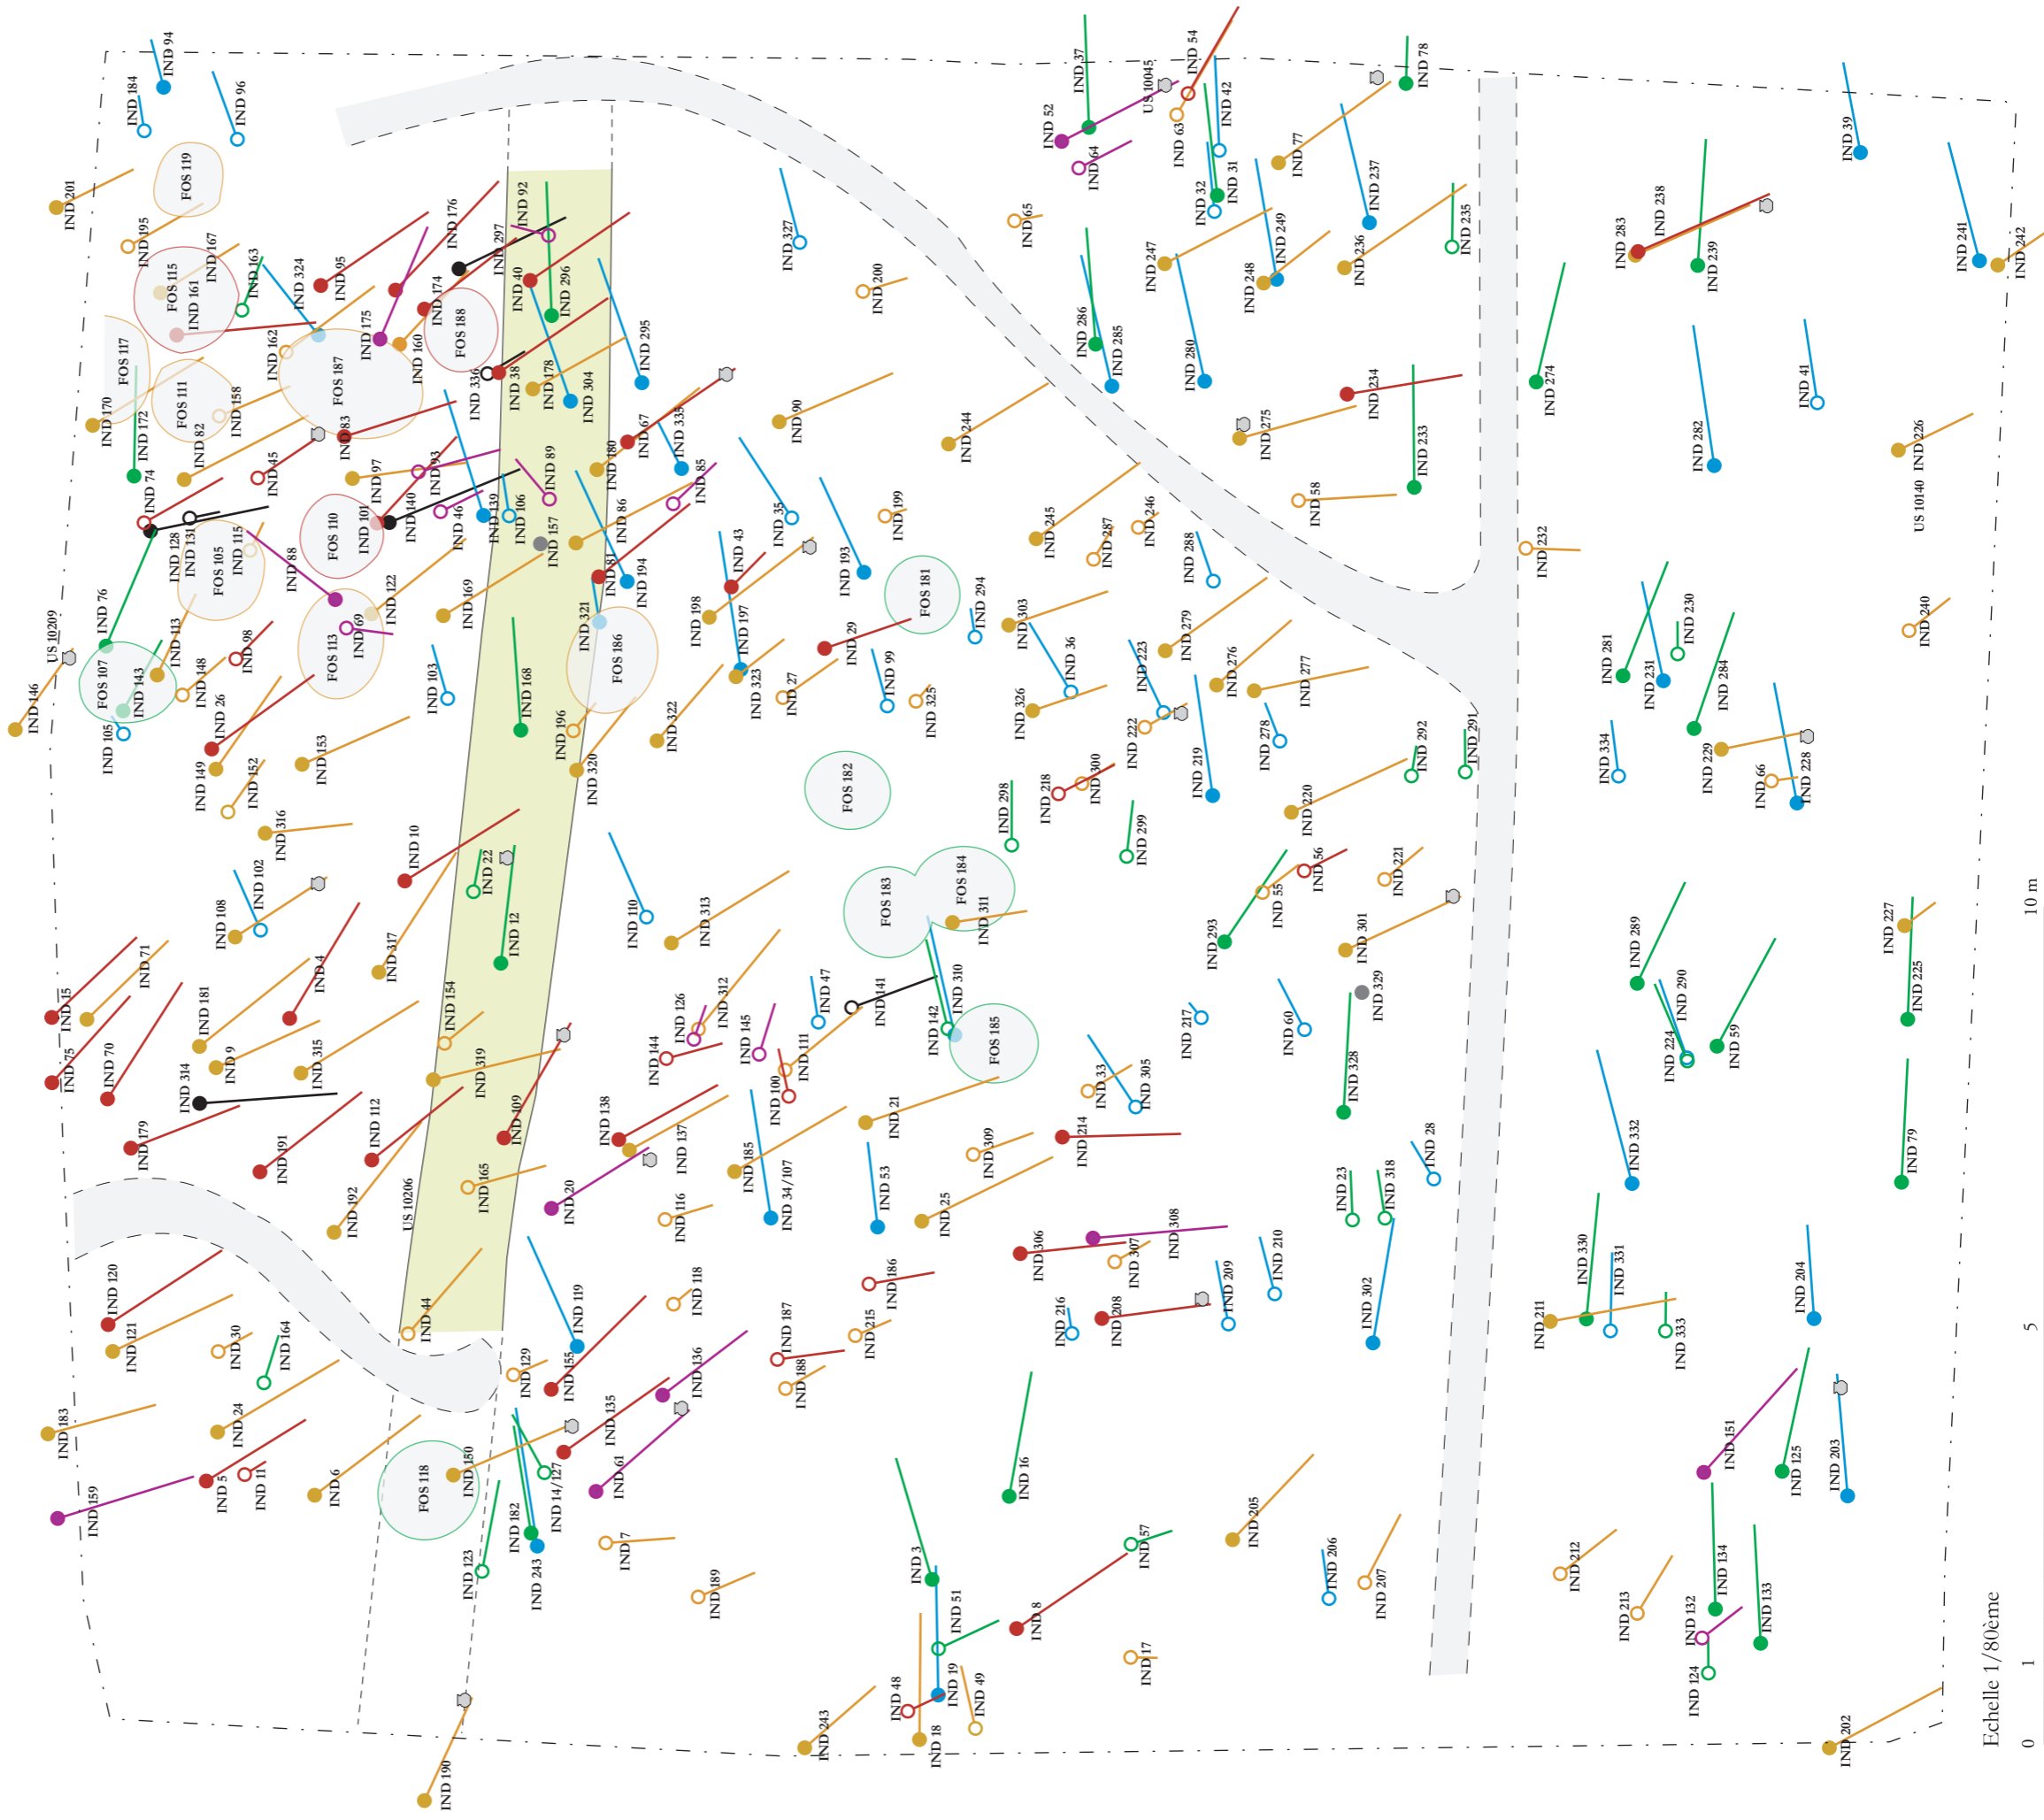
IND 94
IND 184
IND 96
IND 201
FOS 119
IND 195
FOS 115
IND 161
IND 167
IND 163
IND 324
IND 95
IND 176
IND 92
IND 297
IND 40
IND 296
FOS 117
FOS 111
IND 170
IND 172
IND 158
IND 82
IND 162
FOS 187
IND 175
IND 174
FOS 188
IND 160
IND 336
IND 38
IND 178
IND 304
IND 295
IND 83
IND 145
IND 97
IND 93
IND 89
IND 74
IND 128
IND 131
FOS 105
IND 115
FOS 110
IND 101
IND 140
IND 46
IND 139
IND 106
IND 157
IND 180
IND 67
IND 335
IND 86
IND 85
IND 88
IND 122
IND 169
IND 81
IND 194
IND 321
FOS 186
US 10209
IND 76
FOS 107
IND 143
IND 113
IND 148
IND 98
FOS 113
IND 69
IND 105
IND 26
IND 149
IND 152
IND 153
IND 103
IND 168
IND 196
IND 320
IND 316
IND 10
IND 108
IND 102
IND 22
IND 12
IND 317
IND 15
IND 71
IND 75
IND 70
IND 181
IND 4
IND 9
IND 315
IND 154
IND 319
IND 314
IND 179
IND 191
IND 112
IND 109
IND 192
US 10206
IND 165
IND 20
IND 120
IND 121
IND 30
IND 164
IND 44
IND 119
IND 129
IND 155
IND 183
IND 24
IND 5
IND 11
IND 6
FOS 118
IND 150
IND 14/127
IND 135
IND 61
IND 136
IND 159
IND 182
IND 243
IND 123
IND 7
IND 190
IND 327
IND 200
IND 90
IND 35
IND 193
IND 199
IND 43
IND 197
IND 198
IND 323
IND 27
IND 29
IND 99
IND 325
IND 322
FOS 181
IND 294
FOS 182
IND 110
IND 313
IND 126
IND 312
IND 47
IND 141
IND 144
IND 145
IND 111
IND 100
IND 138
IND 137
IND 185
IND 34/107
IND 116
IND 21
IND 53
IND 25
IND 118
IND 187
IND 188
IND 186
IND 215
IND 189
IND 243
IND 48
IND 18
IND 19
IND 49
IND 51
IND 3
IND 8
IND 16
FOS 183
FOS 184
IND 311
IND 310
IND 142
FOS 185
IND 309
IND 37
IND 52
IND 64
US 10045
IND 63
IND 54
IND 42
IND 32
IND 31
IND 65
IND 77
IND 78
IND 237
IND 247
IND 249
IND 248
IND 236
IND 235
IND 286
IND 285
IND 280
IND 244
IND 275
IND 234
IND 233
IND 58
IND 245
IND 287
IND 246
IND 288
IND 303
IND 36
IND 279
IND 223
IND 276
IND 277
IND 326
IND 222
IND 219
IND 278
IND 292
IND 291
IND 298
IND 218
IND 300
IND 299
IND 220
IND 56
IND 55
IND 221
IND 293
IND 301
IND 329
IND 217
IND 60
IND 328
IND 305
IND 33
IND 214
IND 306
IND 307
IND 308
IND 210
IND 209
IND 216
IND 208
IND 23
IND 318
IND 28
IND 302
IND 205
IND 206
IND 207
IND 57
IND 17
IND 39
IND 283
IND 238
IND 239
IND 241
IND 242
IND 274
IND 282
IND 41
IND 226
US 10140
IND 232
IND 281
IND 231
IND 230
IND 284
IND 240
IND 334
IND 229
IND 66
IND 228
IND 289
IND 224
IND 290
IND 59
IND 227
IND 225
IND 332
IND 79
IND 330
IND 331
IND 211
IND 333
IND 204
IND 151
IND 125
IND 203
IND 212
IND 213
IND 132
IND 134
IND 133
IND 124
IND 202
Echelle 1/80ème
0
1
5
10 m